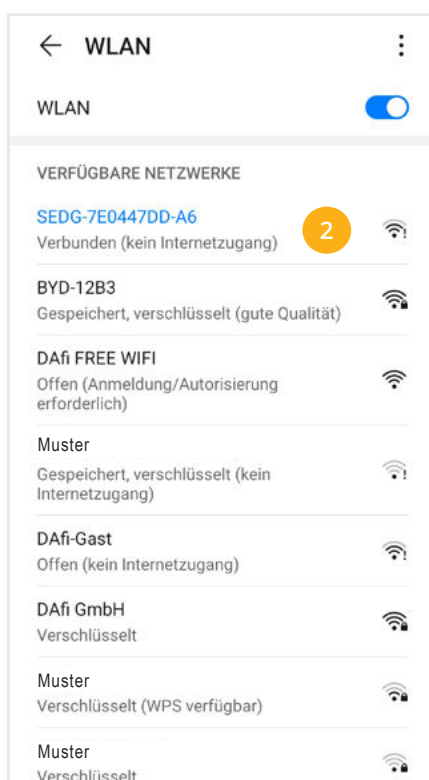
← WLAN ⋮

WLAN

VERFÜGBARE NETZWERKE

SEDG-7E0447DD-A6
Verbunden (kein Internetzugang)

2

BYD-12B3
Gespeichert, verschlüsselt (gute Qualität)

DAfi FREE WIFI
Offen (Anmeldung/Autorisierung erforderlich)

Muster
Gespeichert, verschlüsselt (kein Internetzugang)

DAfi-Gast
Offen (kein Internetzugang)

DAfi GmbH
Verschlüsselt

Muster
Verschlüsselt (WPS verfügbar)

Muster
Verschlüsselt